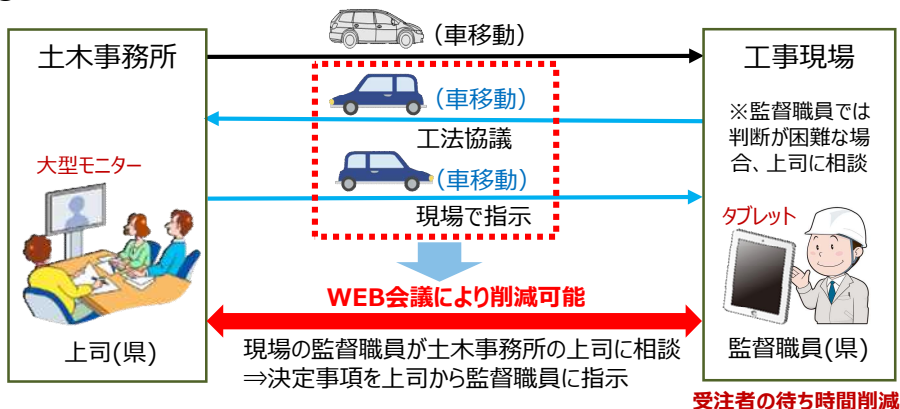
土木事務所

（車移動）

工事現場

（車移動）

工法協議

※監督職員では判断が困難な場合、上司に相談

大型モニター

（車移動）

現場で指示

タブレット

WEB会議により削減可能

上司(県)

現場の監督職員が土木事務所の上司に相談
⇒決定事項を上司から監督職員に指示

監督職員(県)

受注者の待ち時間削減